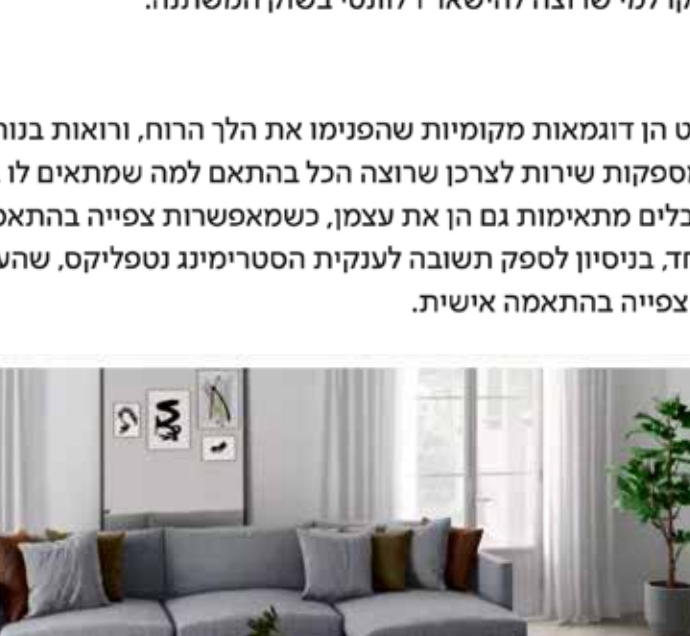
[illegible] קו למי שרוצה להישאר רלוונטי בשוק המשתנה.

ט הן דוגמאות מקומיות שהפנימו את הלך הרוח, ורואות בנו
מספקות שירות לצרכן שרוצה הכל בהתאם למה שמתאים לו
בלים מתאימות גם הן את עצמן, כשמאפשרות צפייה בהתאמ
חד, בניסיון לספק תשובה לענקית הסטרימינג נטפליקס, שהע
צפייה בהתאמה אישית.